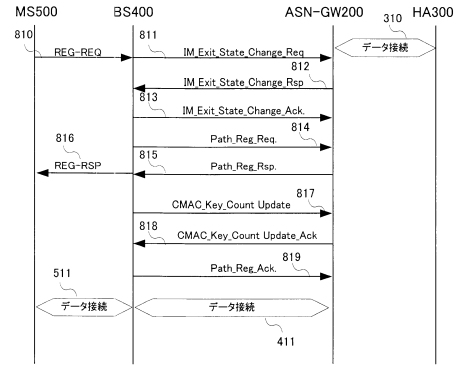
MS500 BS400 ASN-GW200 HA300

310

810 REG-REQ

811 IM_Exit_State_Change_Req

データ接続

812

IM_Exit_State_Change_Rsp

813 IM_Exit_State_Change_Ack.

814

Path_Reg_Req.

816

815

REG-RSP

Path_Reg_Rsp.

CMAC_Key_Count Update

817

818

CMAC_Key_Count Update_Ack

819

Path_Reg_Ack.

511

データ接続

データ接続

411